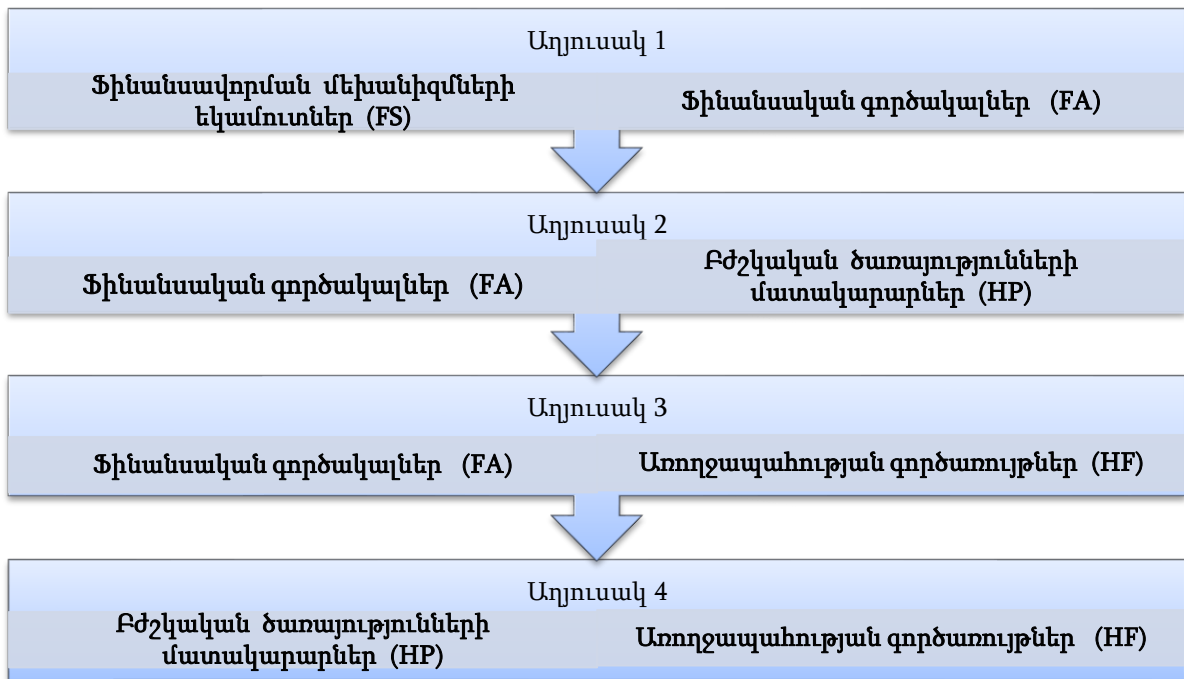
Աղյուսակ 1

Ֆինանսավորման մեխանիզմների եկամուտներ (FS)

Ֆինանսական գործակալներ (FA)

Աղյուսակ 2

Ֆինանսական գործակալներ (FA)

Բժշկական ծառայությունների մատակարարներ (HP)

Աղյուսակ 3

Ֆինանսական գործակալներ (FA)

Առողջապահության գործառույթներ (HF)

Աղյուսակ 4

Բժշկական ծառայությունների մատակարարներ (HP)

Առողջապահության գործառույթներ (HF)